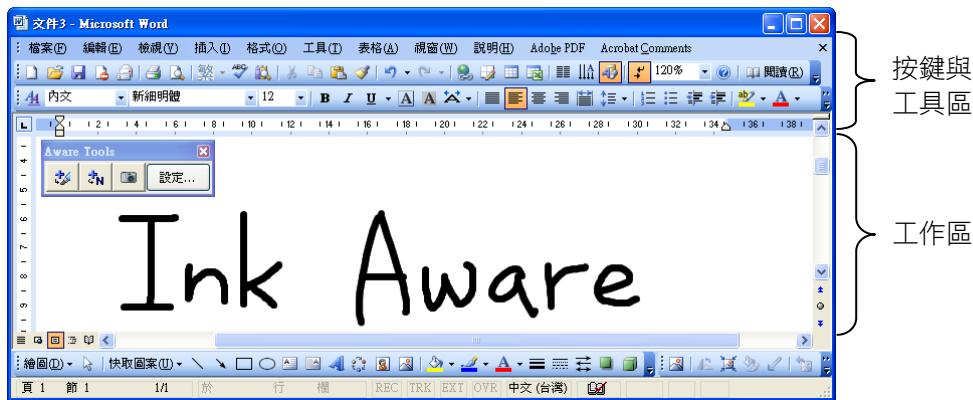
文件3 - Microsoft Word

檔案(F) 編輯(E) 檢視(V) 插入(I) 格式(O) 工具(T) 表格(A) 視窗(W) 說明(H) Adobe PDF Acrobat Comments

120% 閱讀(R)

內文 新細明體 12 B I U A A

L 2 4 6 8 10 12 14 16 18 20 22 24 26 28 30 32 34 36 38

Aware Tools

設定...

Ink Aware

繪圖(D) 快取圖案(U)

頁 1 節 1 1/1 於 行 欄 REC TRK EXT OVR 中文 (台灣)

按鍵與工具區

工作區